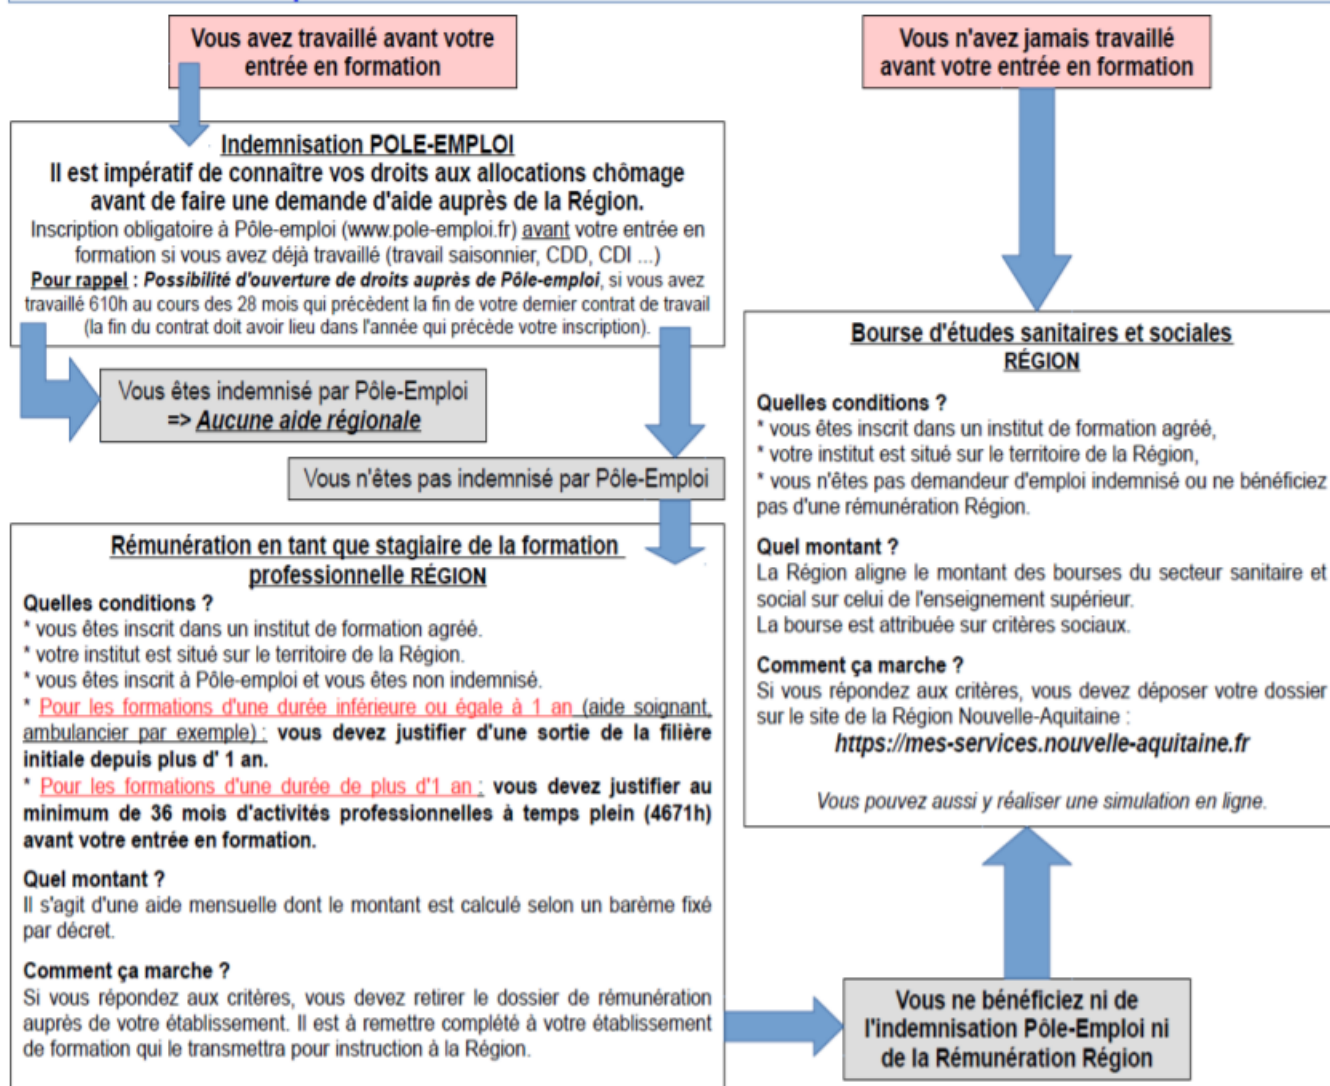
Vous avez travaillé avant votre entrée en formation

Vous n'avez jamais travaillé avant votre entrée en formation

Indemnisation POLE-EMPLOI
Il est impératif de connaître vos droits aux allocations chômage avant de faire une demande d'aide auprès de la Région.
Inscription obligatoire à Pôle-emploi (www.pole-emploi.fr) avant votre entrée en formation si vous avez déjà travaillé (travail saisonnier, CDD, CDI ...)
Pour rappel : Possibilité d'ouverture de droits auprès de Pôle-emploi, si vous avez travaillé 610h au cours des 28 mois qui précèdent la fin de votre dernier contrat de travail (la fin du contrat doit avoir lieu dans l'année qui précède votre inscription).

Vous êtes indemnisé par Pôle-Emploi
=> Aucune aide régionale

Vous n'êtes pas indemnisé par Pôle-Emploi

Rémunération en tant que stagiaire de la formation professionnelle RÉGION
Quelles conditions ?
* vous êtes inscrit dans un institut de formation agréé.
* votre institut est situé sur le territoire de la Région.
* vous êtes inscrit à Pôle-emploi et vous êtes non indemnisé.
* Pour les formations d'une durée inférieure ou égale à 1 an (aide soignant, ambulancier par exemple) : vous devez justifier d'une sortie de la filière initiale depuis plus d' 1 an.
* Pour les formations d'une durée de plus d'1 an : vous devez justifier au minimum de 36 mois d'activités professionnelles à temps plein (4671h) avant votre entrée en formation.

Quel montant ?
Il s'agit d'une aide mensuelle dont le montant est calculé selon un barème fixé par décret.

Comment ça marche ?
Si vous répondez aux critères, vous devez retirer le dossier de rémunération auprès de votre établissement. Il est à remettre complété à votre établissement de formation qui le transmettra pour instruction à la Région.

Bourse d'études sanitaires et sociales
RÉGION
Quelles conditions ?
* vous êtes inscrit dans un institut de formation agréé,
* votre institut est situé sur le territoire de la Région,
* vous n'êtes pas demandeur d'emploi indemnisé ou ne bénéficiez pas d'une rémunération Région.

Quel montant ?
La Région aligne le montant des bourses du secteur sanitaire et social sur celui de l'enseignement supérieur.
La bourse est attribuée sur critères sociaux.

Comment ça marche ?
Si vous répondez aux critères, vous devez déposer votre dossier sur le site de la Région Nouvelle-Aquitaine :
https://mes-services.nouvelle-aquitaine.fr

Vous pouvez aussi y réaliser une simulation en ligne.

Vous ne bénéficiez ni de l'indemnisation Pôle-Emploi ni de la Rémunération Région